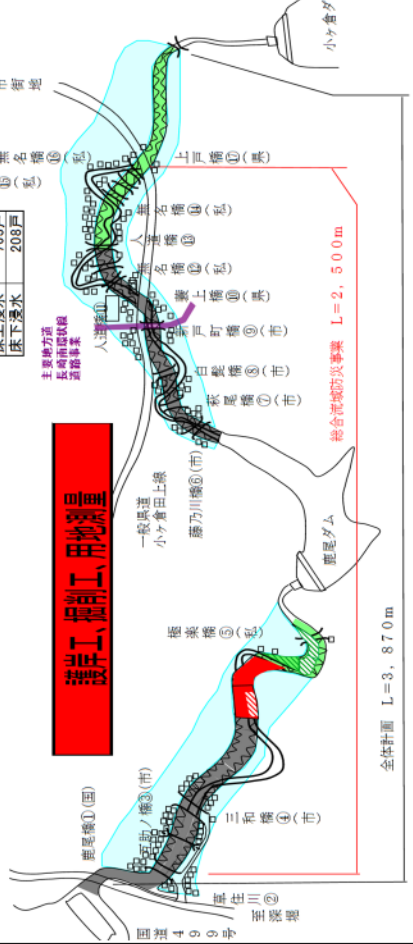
小ヶ倉ダ

市　貴　地

無名橋⑯（私）

上戸町橋⑰（県）

無名橋⑭（私）

入道橋⑬

無名橋⑫（私）

更上橋⑪（県）

⑮（私）

| 床上浸水 | 76戸 |
|---|---|
| 床下浸水 | 208戸 |

主要地方道
長崎南環状線
道路事業

入道橋⑪

新戸町橋⑨（市）

総合流域防災事業　L＝2，500m

日並橋⑧（市）

萩尾橋⑦（市）

護岸工、掘削工、用地測量

藤乃川橋⑥（市）

一般県道
小ヶ倉田上線

鹿尾ダム

稲葉橋⑤（私）

全体計画　L＝3，870m

二和橋④（市）

一ノ瀬橋③（市）

鹿尾橋①（国）

国道499号

堂住川②

堂落堤